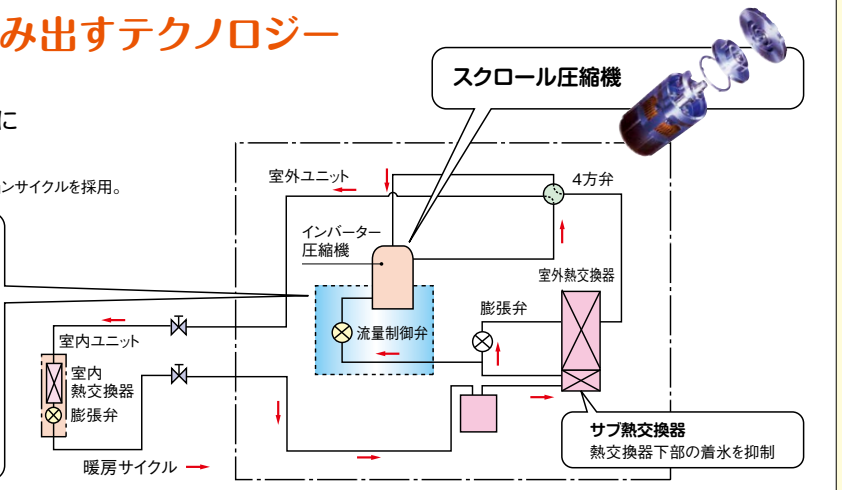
み出すテクノロジー

に

ンサイクルを採用。

スクロール圧縮機

室外ユニット

4方弁

インバーター
圧縮機

室外熱交換器

膨張弁

流量制御弁

室内ユニット

室内
熱交換器

膨張弁

サブ熱交換器
熱交換器下部の着氷を抑制

暖房サイクル